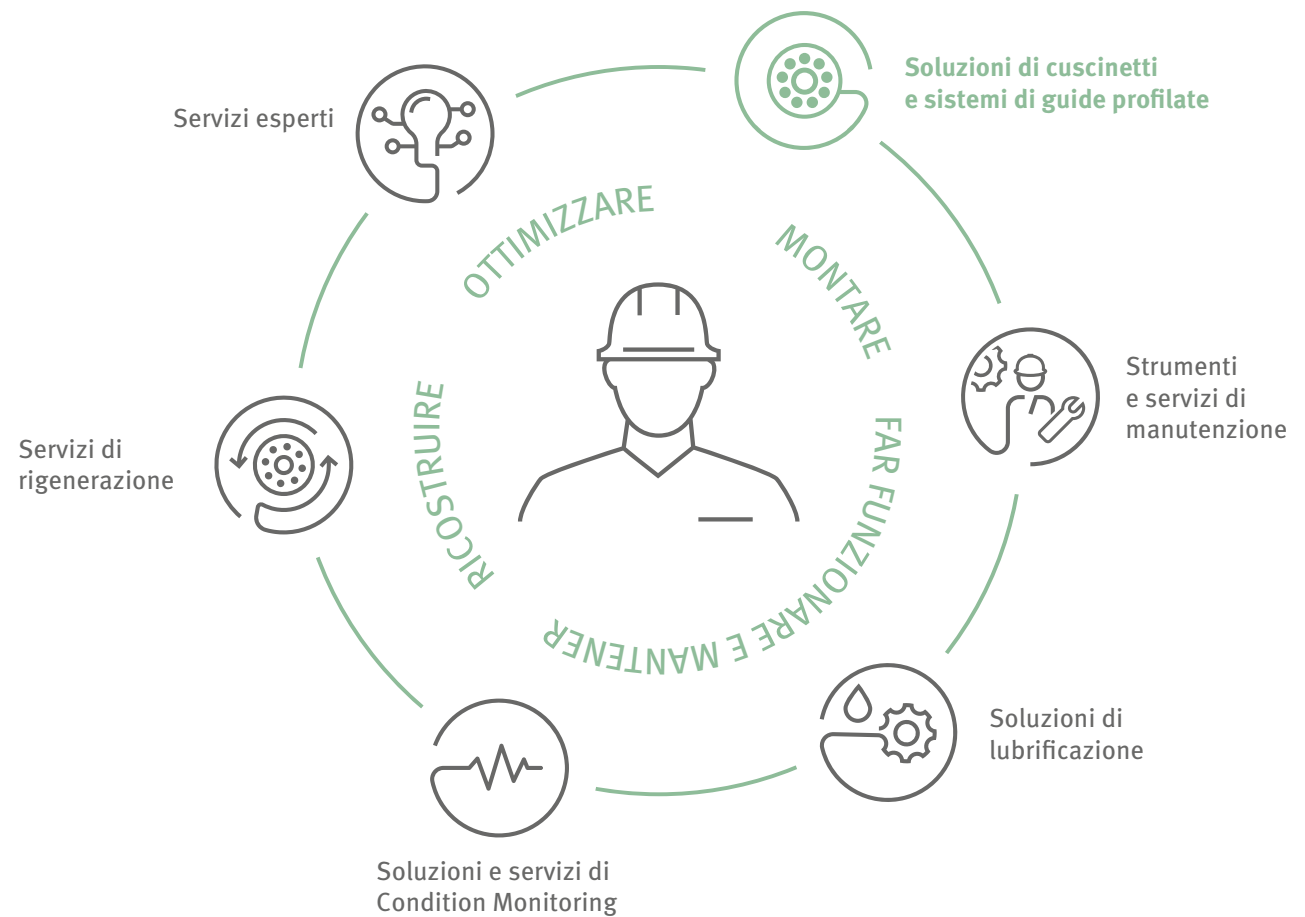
Servizi esperti

Soluzioni di cuscinetti e sistemi di guide profilate

OTTIMIZZARE

MONTARE

Strumenti e servizi di manutenzione

FAR FUNZIONARE E MANTENER

RICOSTRUIRE

Servizi di rigenerazione

Soluzioni di lubrificazione

Soluzioni e servizi di Condition Monitoring